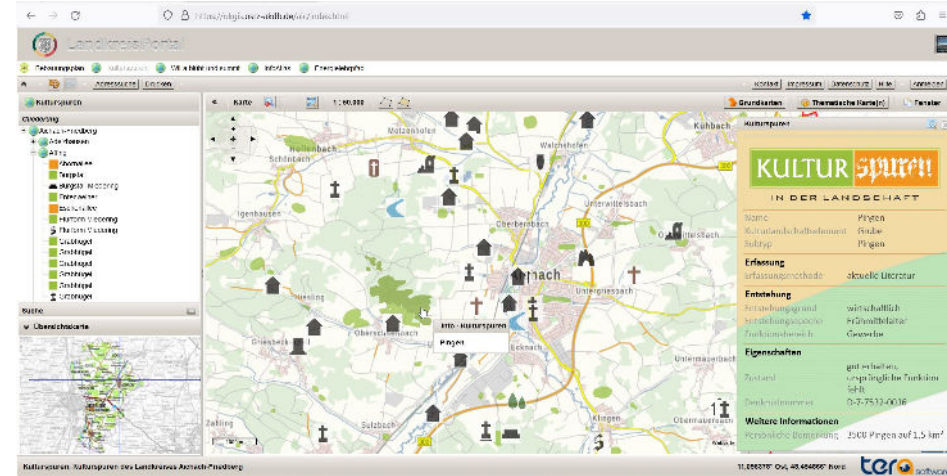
Landkreis Portal

Kulturspuren

Grundkarten | Thematische Karte(n) | Fenster

Kulturspuren

KULTUR spuren

IN DER LANDSCHAFT

Name Pingen
Subtyp Pingen

Erfassung
Erfassungsmethode aktuelle Literatur

Entstehung

Eigenschaften

Weitere Informationen
Persönliche Bemerkung 3500 Pingen auf 1,5 km²

Info - Kulturspuren
Pingen

Suche
Übersichtskarte

Kulturspuren: Kulturspuren des Landkreises Aichach-Friedberg

Mühlhausen
Walchshofen
Igenbausen
Oberbernbach
Unterwittelsbach
Kühbach
Obermauerbach
Untermauerbach
Klingen
Sulzbach
Zahling
Griesbeckerzell
Obergriesbach
Unteraichach